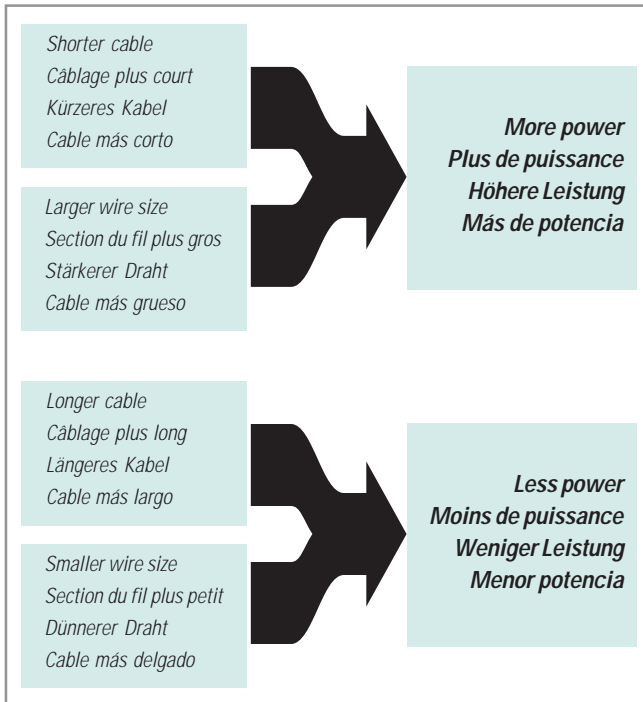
Shorter cable
Câblage plus court
Kürzeres Kabel
Cable más corto

Larger wire size
Section du fil plus gros
Stärkerer Draht
Cable más grueso

More power
Plus de puissance
Höhere Leistung
Más de potencia

Longer cable
Câblage plus long
Längeres Kabel
Cable más largo

Smaller wire size
Section du fil plus petit
Dünnerer Draht
Cable más delgado

Less power
Moins de puissance
Weniger Leistung
Menor potencia